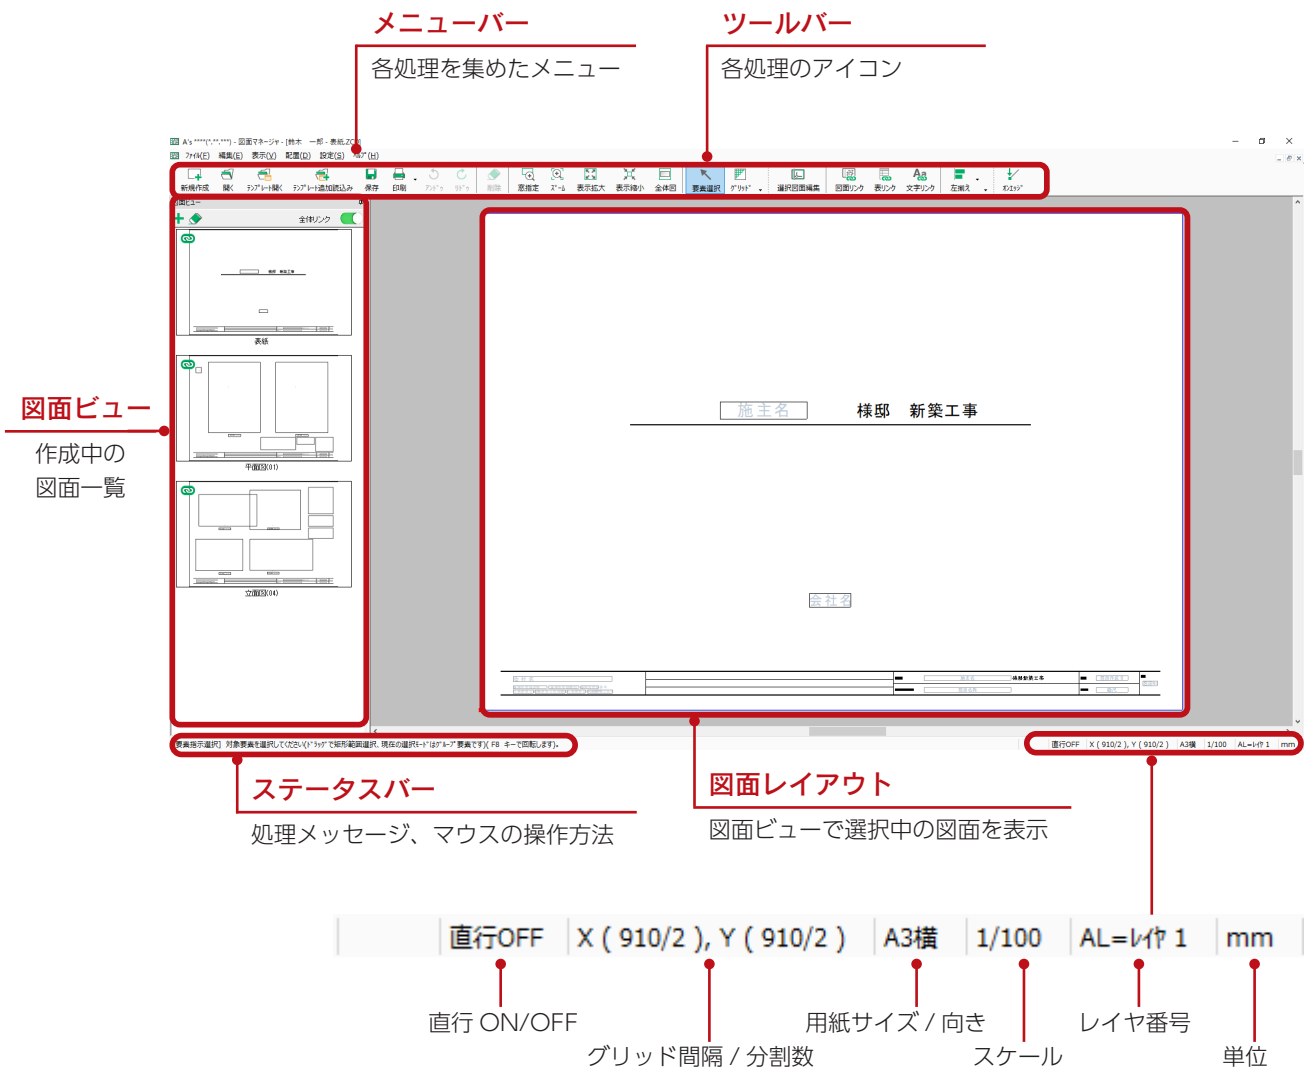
メニューバー
各処理を集めたメニュー

ツールバー
各処理のアイコン

A's ****(*.**.**) - 図面マネージャ - [鈴木 一郎 - 表紙.ZCX]
ﾌｧｲﾙ(F) 編集(E) 表示(V) 配置(D) 設定(S) ﾍﾙﾌﾟ(H)

新規作成 開く ﾃﾝﾌﾟﾚｰﾄ開く ﾃﾝﾌﾟﾚｰﾄ追加読込み 保存 印刷 ｱﾝﾄﾞｩ ﾘﾄﾞｩ 削除 窓指定 ｽﾞｰﾑ 表示拡大 表示縮小 全体図 要素選択 ｸﾞﾘｯﾄﾞ 選択図面編集 図面リンク 表リンク 文字リンク 左揃え ｵﾝｴｯｼﾞ

図面ビュー
作成中の
図面一覧

図面ビュー
全体リンク
表紙
平面図(01)
立面図(04)

施主名 様邸 新築工事

会社名

[要素指示選択] 対象要素を選択してください(ﾄﾞﾗｯｸﾞで矩形範囲選択, 現在の選択ﾓｰﾄﾞはｸﾞﾙｰﾌﾟ要素です)( F8 キーで回転します)。

直行OFF X ( 910/2 ), Y ( 910/2 ) A3横 1/100 AL=ﾚｲﾔ 1 mm

ステータスバー
処理メッセージ、マウスの操作方法

図面レイアウト
図面ビューで選択中の図面を表示

直行OFF | X ( 910/2 ), Y ( 910/2 ) | A3横 | 1/100 | AL=ﾚｲﾔ 1 | mm

直行 ON/OFF
グリッド間隔 / 分割数
用紙サイズ / 向き
スケール
レイヤ番号
単位